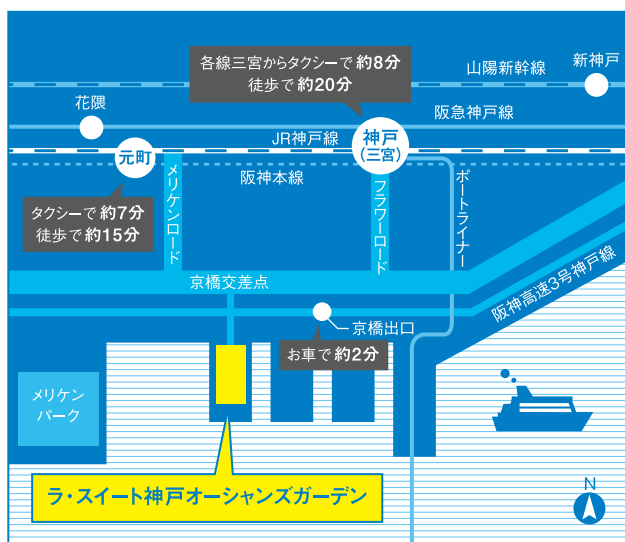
各線三宮からタクシーで 約8分
徒歩で 約20分

山陽新幹線

新神戸

花隈

阪急神戸線

JR神戸線

神戸
(三宮)

元町

メリケンロード

阪神本線

フラワーロード

ポートライナー

タクシーで 約7分
徒歩で 約15分

京橋交差点

阪神高速3号神戸線

京橋出口

お車で 約2分

メリケン
パーク

ラ・スイート神戸オーシャンズガーデン

N